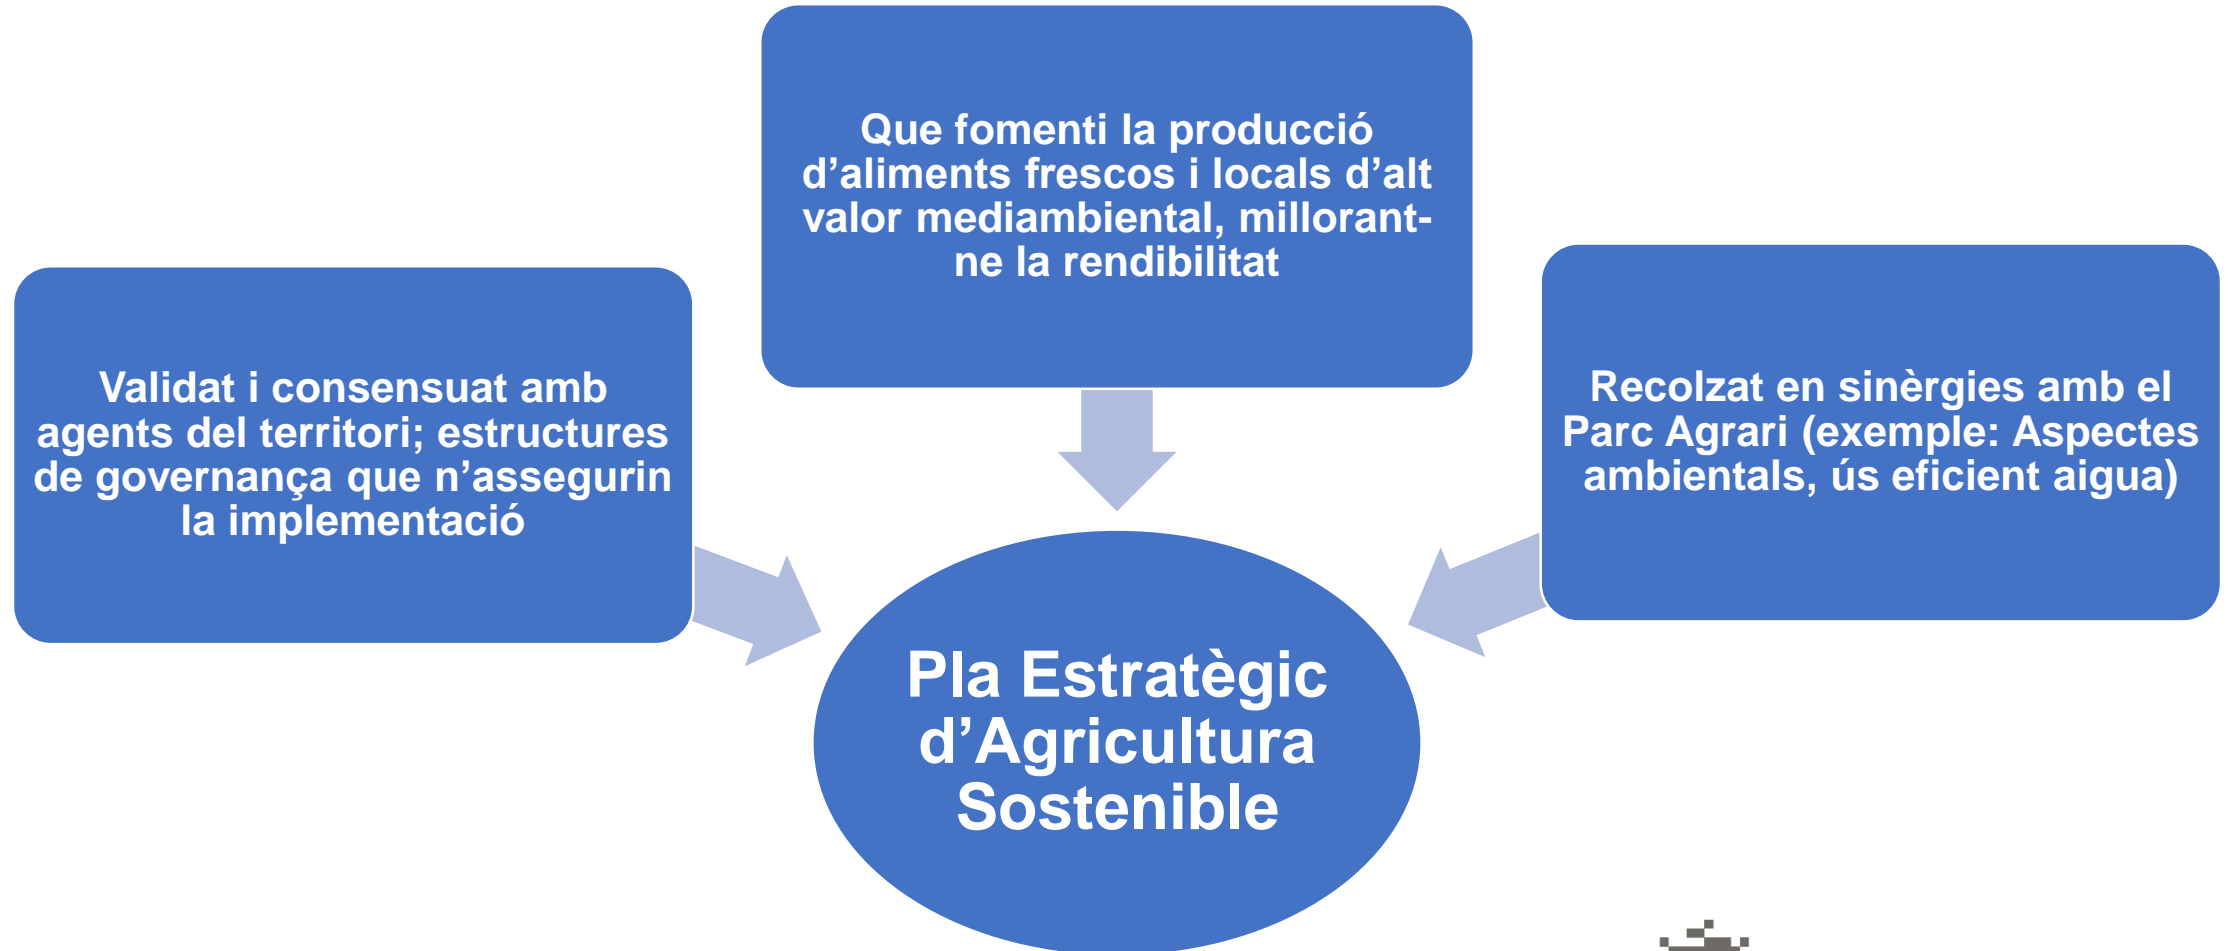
Que fomenti la producció d’aliments frescos i locals d’alt valor mediambiental, millorant-ne la rendibilitat

Validat i consensuat amb agents del territori; estructures de governança que n’assegurin la implementació

Recolzat en sinèrgies amb el Parc Agrari (exemple: Aspectes ambientals, ús eficient aigua)

Pla Estratègic d’Agricultura Sostenible